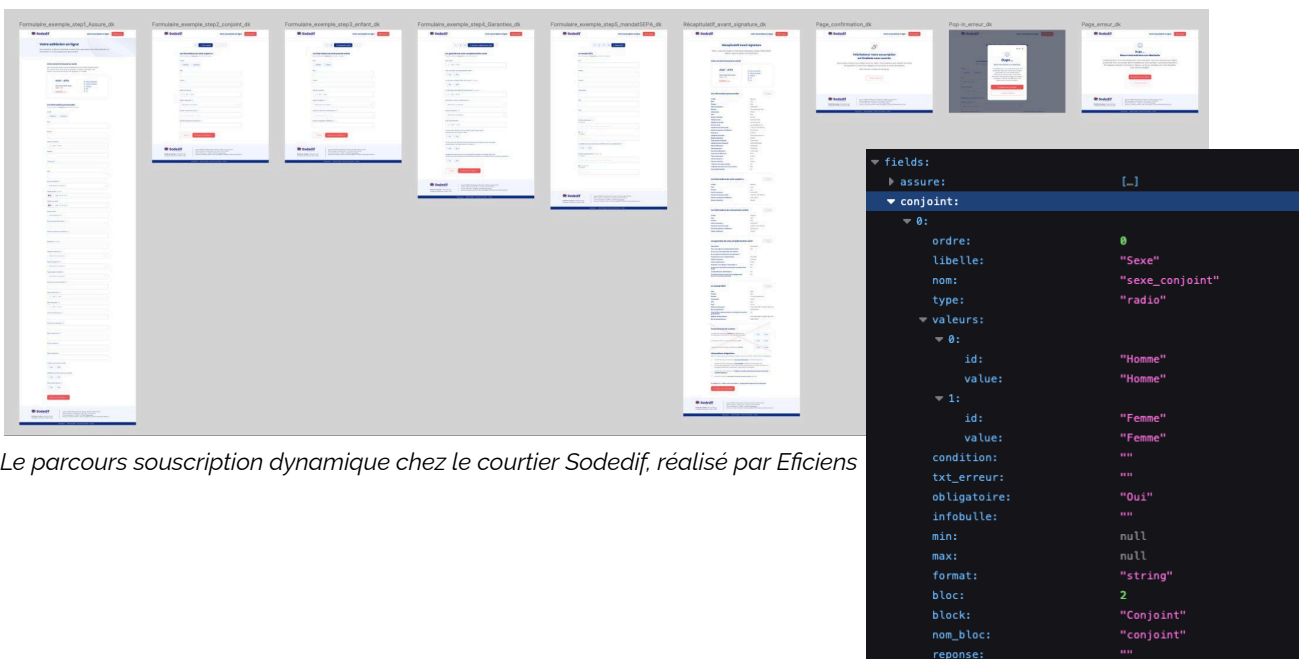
Formulaire_exemple_step1_Assure_dk
Formulaire_exemple_step2_conjoint_dk
Formulaire_exemple_step3_enfant_dk
Formulaire_exemple_step4_Garanties_dk
Formulaire_exemple_step5_mandatSEPA_dk
Récapitulatif_avant_signature_dk
Page_confirmation_dk
Pop-in_erreur_dk
Page_erreur_dk

Le parcours souscription dynamique chez le courtier Sodedif, réalisé par Eficiens

fields:
assure: […]
conjoint:
0:
ordre: 0
libelle: "Sexe"
nom: "sexe_conjoint"
type: "radio"
valeurs:
0:
id: "Homme"
value: "Homme"
1:
id: "Femme"
value: "Femme"
condition: ""
txt_erreur: ""
obligatoire: "Oui"
infobulle: ""
min: null
max: null
format: "string"
bloc: 2
block: "Conjoint"
nom_bloc: "conjoint"
reponse: ""